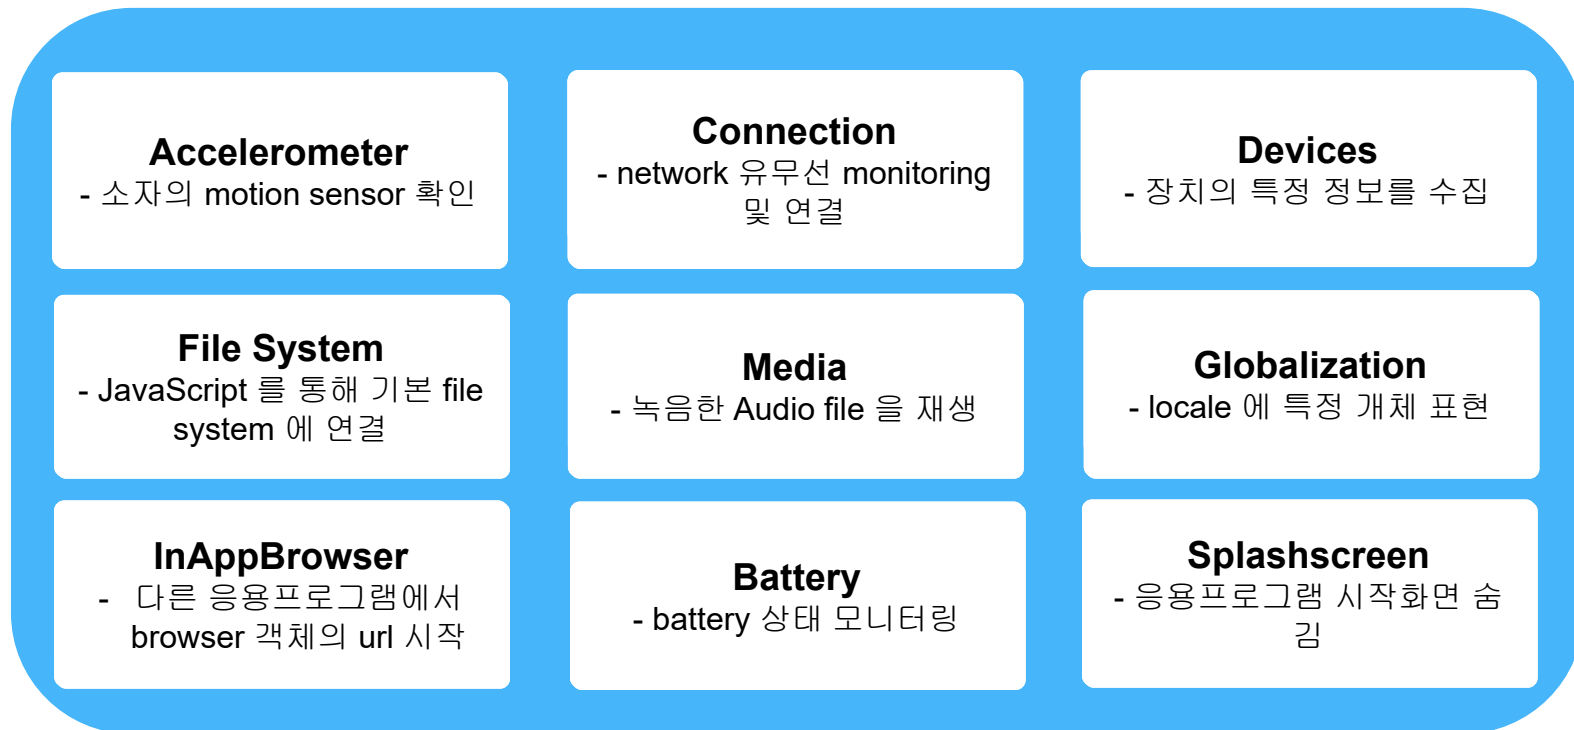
Accelerometer
- 소자의 motion sensor 확인

Connection
- network 유무선 monitoring 및 연결

Devices
- 장치의 특정 정보를 수집

File System
- JavaScript 를 통해 기본 file system 에 연결

Media
- 녹음한 Audio file 을 재생

Globalization
- locale 에 특정 개체 표현

InAppBrowser
- 다른 응용프로그램에서 browser 객체의 url 시작

Battery
- battery 상태 모니터링

Splashscreen
- 응용프로그램 시작화면 숨김